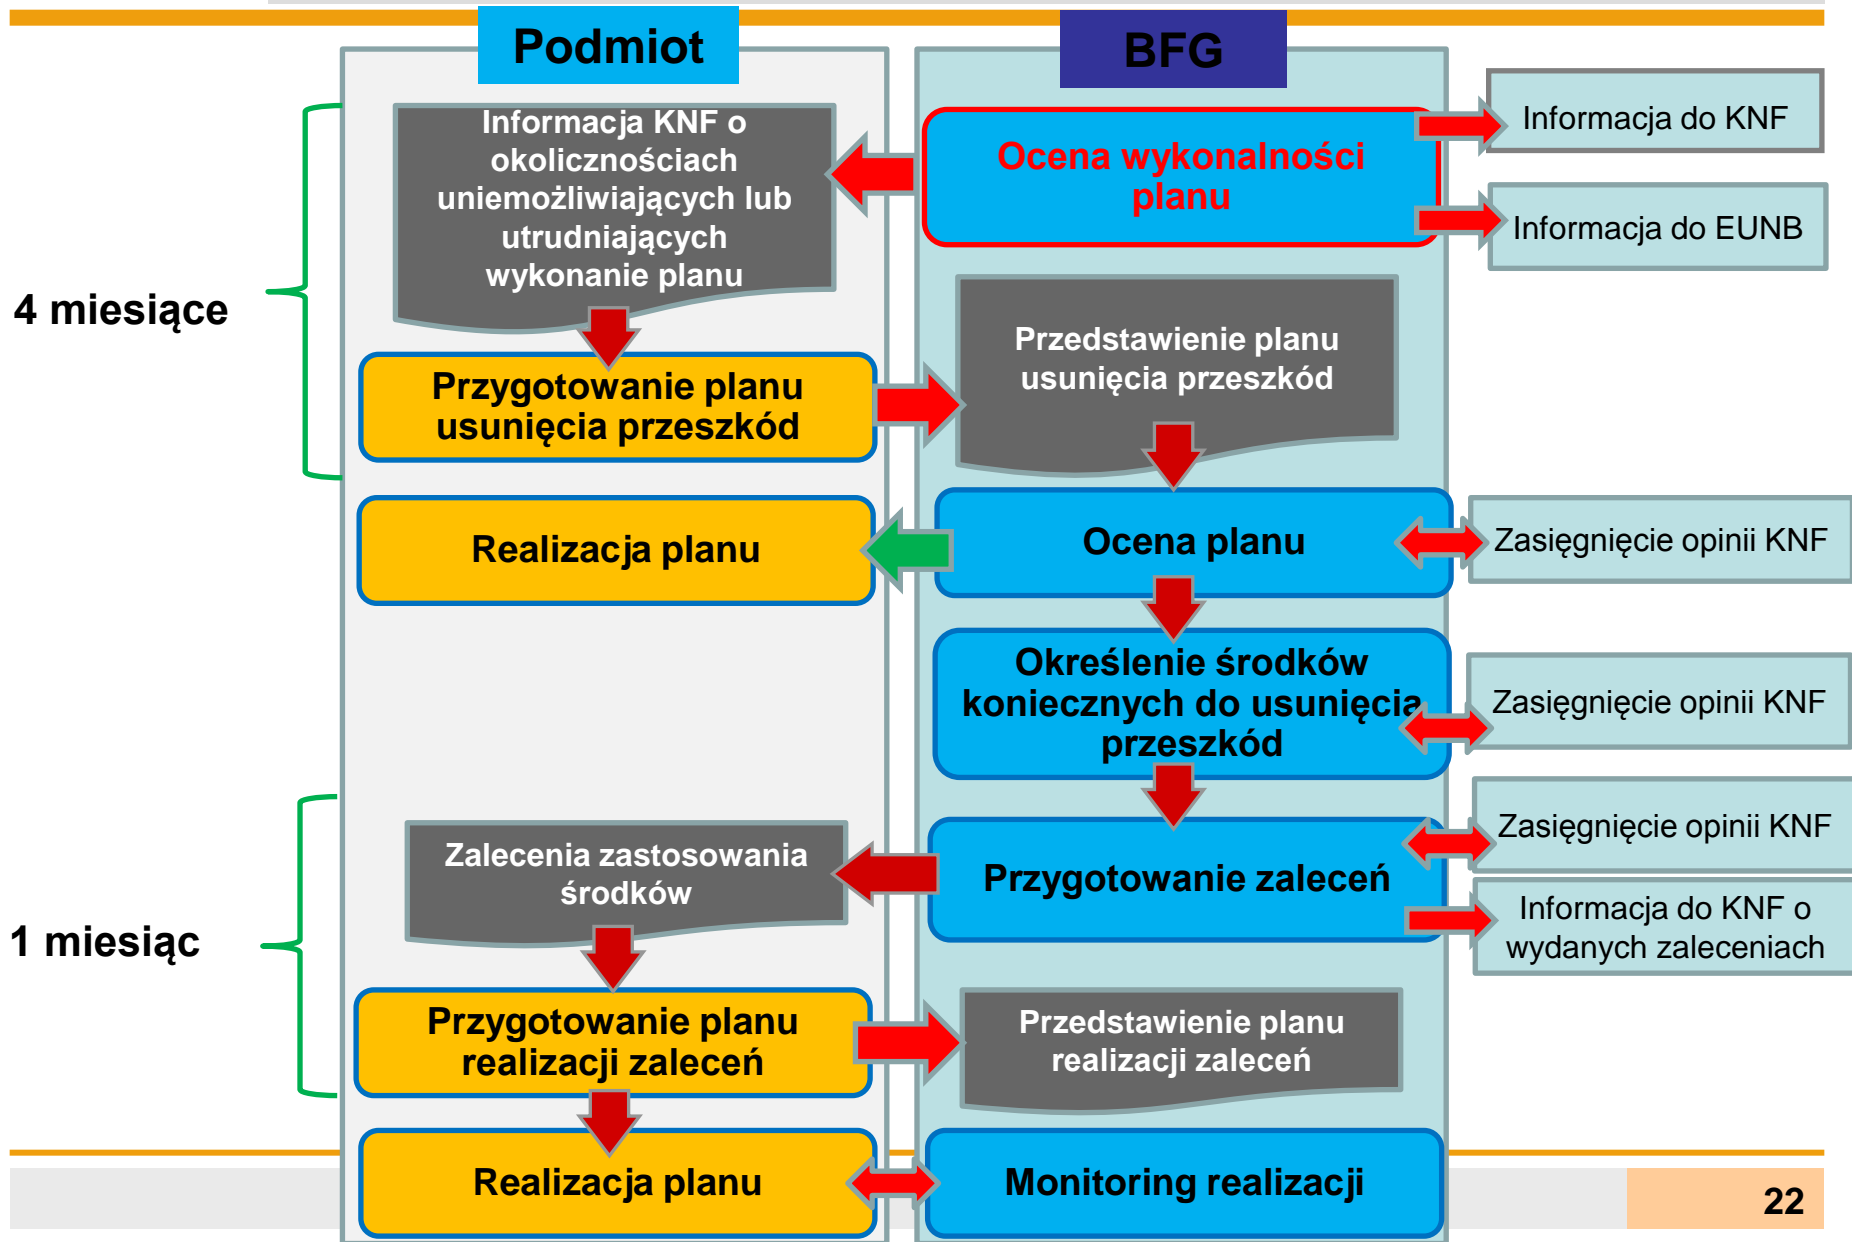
Podmiot

BFG

4 miesiące

Informacja KNF o okolicznościach uniemożliwiających lub utrudniających wykonanie planu

Ocena wykonalności planu

Informacja do KNF

Informacja do EUNB

Przygotowanie planu usunięcia przeszkód

Przedstawienie planu usunięcia przeszkód

Realizacja planu

Ocena planu

Zasięgnięcie opinii KNF

Określenie środków koniecznych do usunięcia przeszkód

Zasięgnięcie opinii KNF

1 miesiąc

Zalecenia zastosowania środków

Przygotowanie zaleceń

Zasięgnięcie opinii KNF

Informacja do KNF o wydanych zaleceniach

Przygotowanie planu realizacji zaleceń

Przedstawienie planu realizacji zaleceń

Realizacja planu

Monitoring realizacji

22